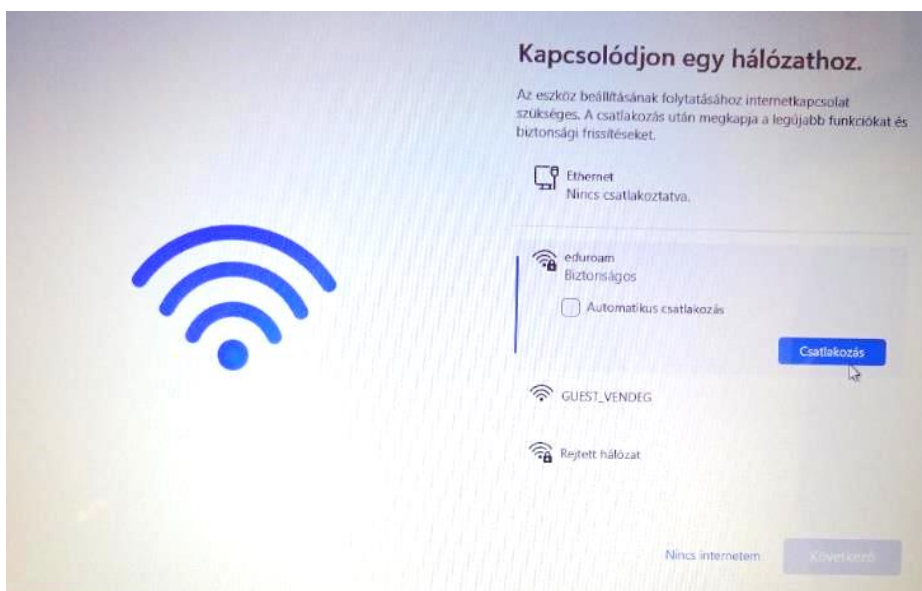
Kapcsolódjon egy hálózathoz.

Az eszköz beállításának folytatásához internetkapcsolat szükséges. A csatlakozás után megkapja a legújabb funkciókat és biztonsági frissítéseket.

Ethernet
Nincs csatlakoztatva.

eduroam
Biztonságos

Automatikus csatlakozás

Csatlakozás

GUEST_VENDEG

Rejtett hálózat

Nincs internetem

Következő